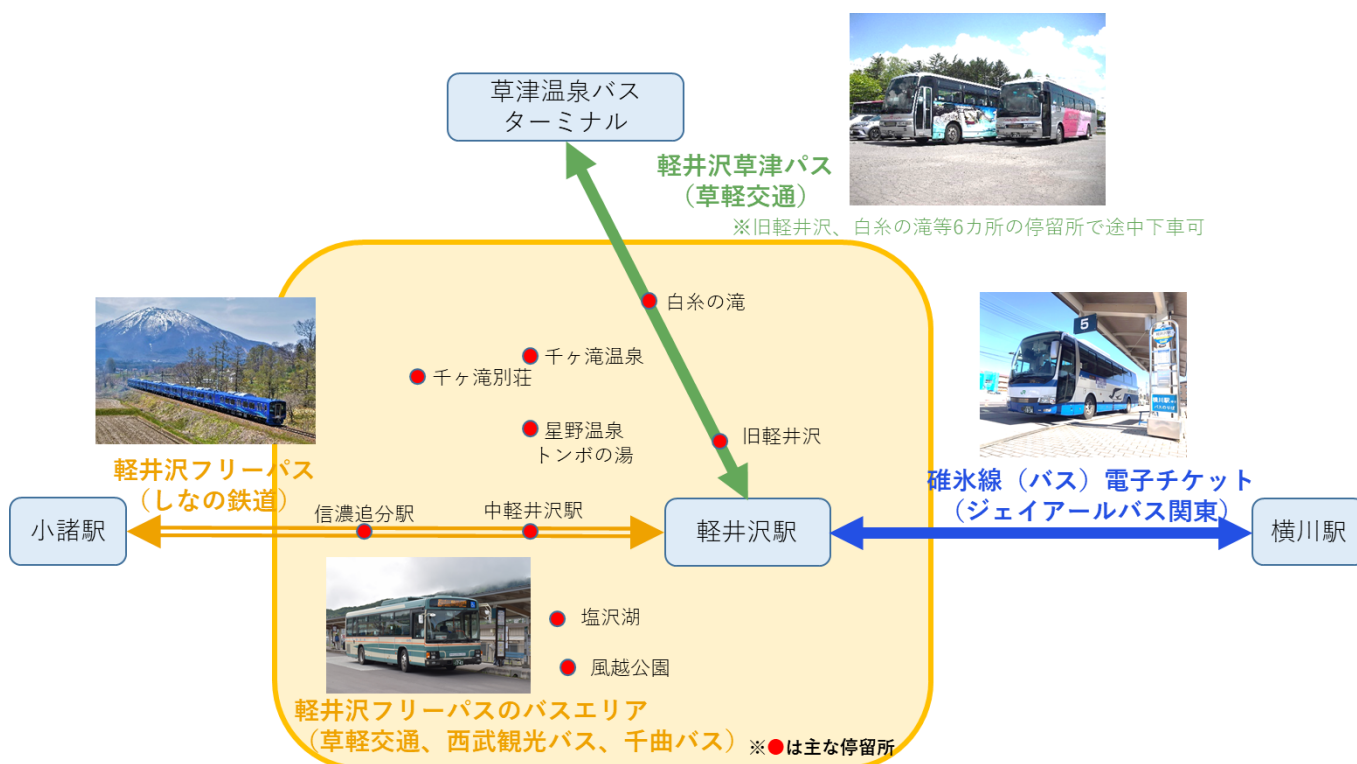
草津温泉バス
ターミナル

軽井沢草津パス
（草軽交通）

※旧軽井沢、白糸の滝等6カ所の停留所で途中下車可

白糸の滝

千ヶ滝温泉

千ヶ滝別荘

星野温泉
トンボの湯

旧軽井沢

軽井沢フリーパス
（しなの鉄道）

信濃追分駅

中軽井沢駅

小諸駅

軽井沢駅

碓氷線（バス）電子チケット
（ジェイアールバス関東）

横川駅

5

塩沢湖

風越公園

軽井沢フリーパスのバスエリア
（草軽交通、西武観光バス、千曲バス）

※●は主な停留所